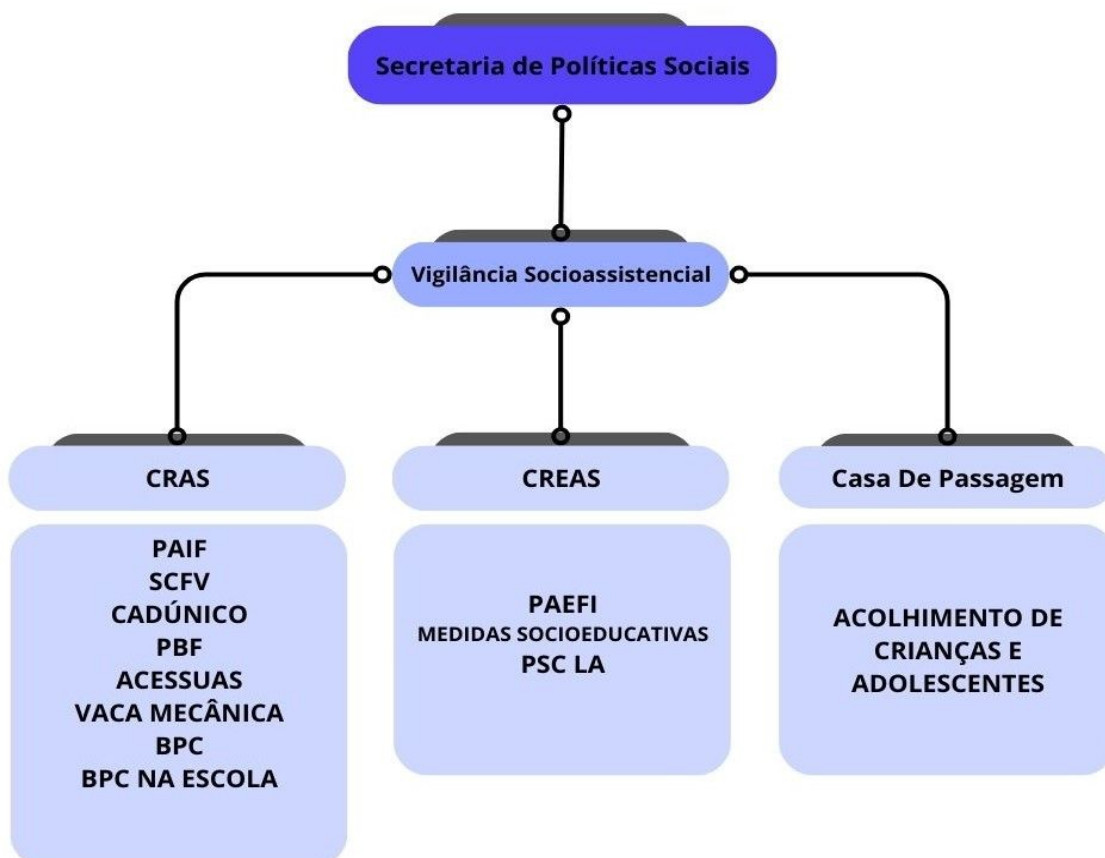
Secretaria de Políticas Sociais

Vigilância Socioassistencial

CRAS

PAIF
SCFV
CADÚNICO
PBF
ACESSUAS
VACA MECÂNICA
BPC
BPC NA ESCOLA

CREAS

PAEFI
MEDIDAS SOCIOEDUCATIVAS
PSC LA

Casa De Passagem

ACOLHIMENTO DE CRIANÇAS E ADOLESCENTES